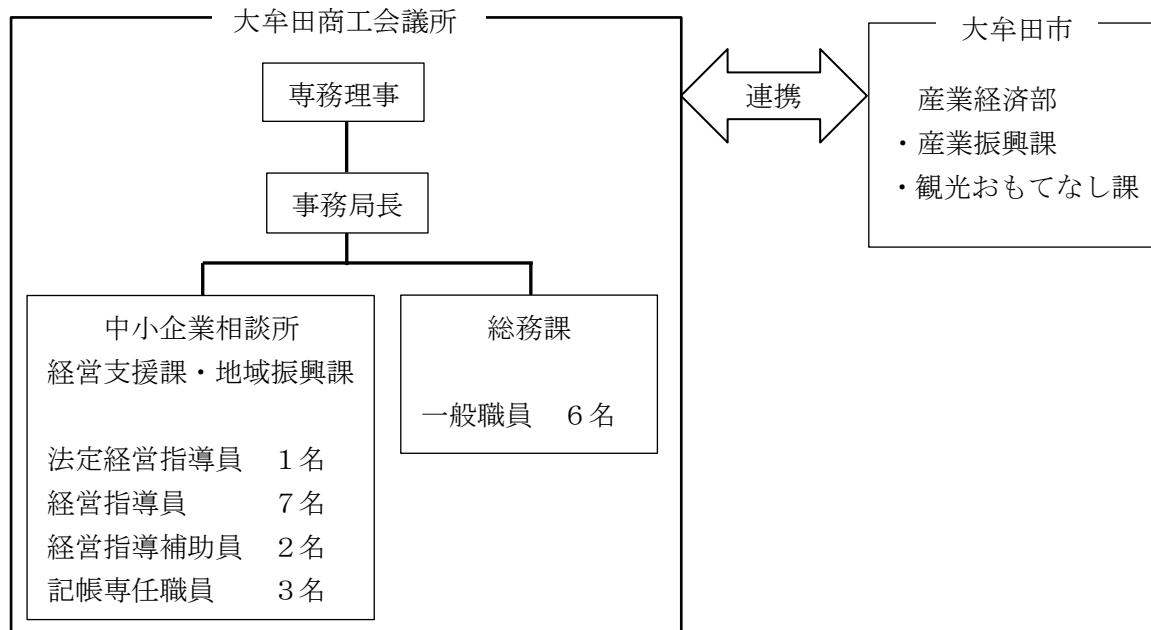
大牟田商工会議所

専務理事

事務局長

中小企業相談所
経営支援課・地域振興課

法定経営指導員　1名
経営指導員　7名
経営指導補助員　2名
記帳専任職員　3名

総務課

一般職員　6名

連携

大牟田市

産業経済部
・産業振興課
・観光おもてなし課